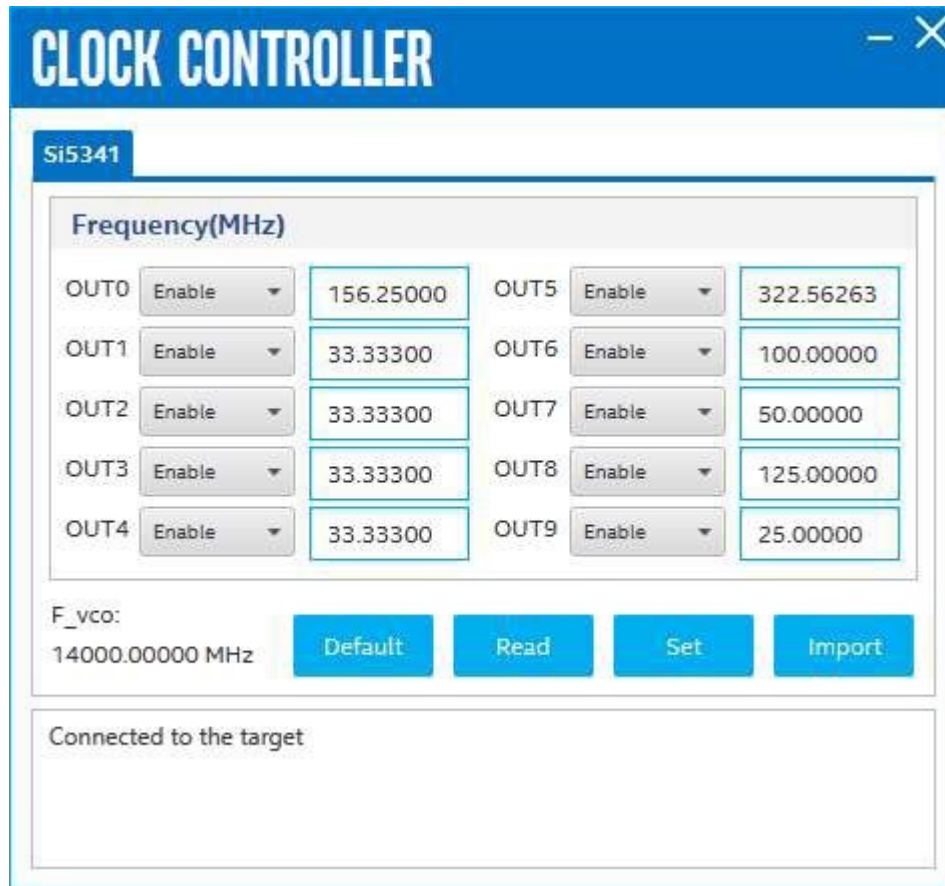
CLOCK CONTROLLER

– ✕

Si5341

Frequency(MHz)

| | | | | | |
|---|---|---|---|---|---|
| OUT0 | Enable | 156.25000 | OUT5 | Enable | 322.56263 |
| OUT1 | Enable | 33.33300 | OUT6 | Enable | 100.00000 |
| OUT2 | Enable | 33.33300 | OUT7 | Enable | 50.00000 |
| OUT3 | Enable | 33.33300 | OUT8 | Enable | 125.00000 |
| OUT4 | Enable | 33.33300 | OUT9 | Enable | 25.00000 |

F_vco:
14000.00000 MHz

Default Read Set Import

Connected to the target